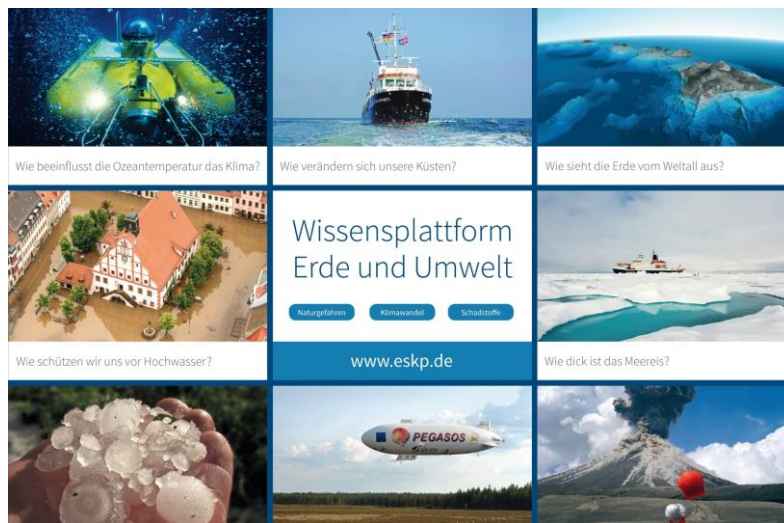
Wie beeinflusst die Ozeantemperatur das Klima?

Wie verändern sich unsere Küsten?

Wie sieht die Erde vom Weltall aus?

Wie schützen wir uns vor Hochwasser?

Wissensplattform Erde und Umwelt

Naturgefahren

Klimawandel

Schadstoffe

www.eskp.de

Wie dick ist das Meereis?

PEGASOS